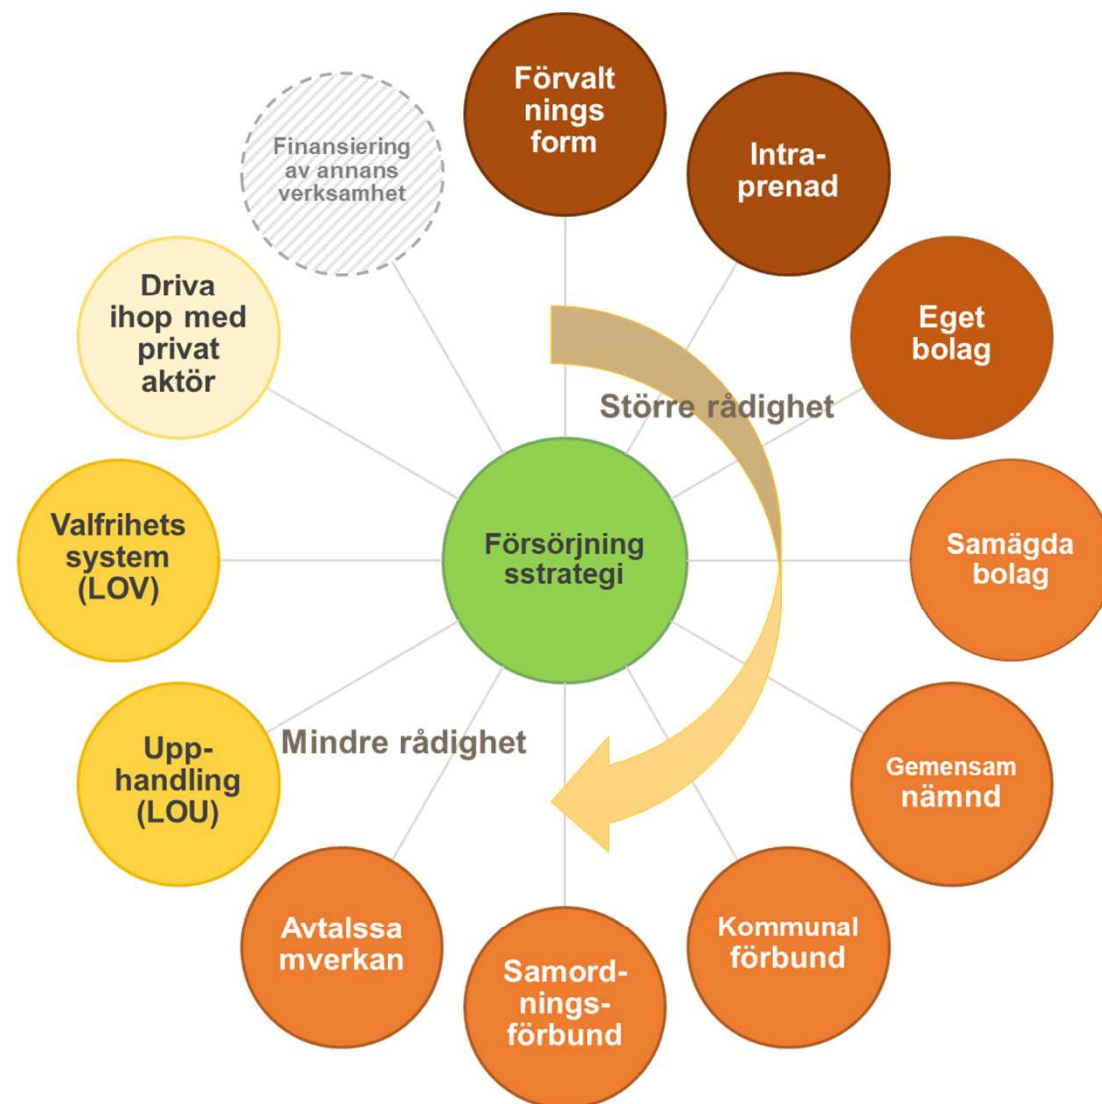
Försörjningsstrategi

Förvaltningsform

Intraprenad

Eget bolag

Samägda bolag

Gemensam nämnd

Kommunal förbund

Samordningsförbund

Avtalssamverkan

Upphandling (LOU)

Valfrihets system (LOV)

Driva ihop med privat aktör

Finansiering av annans verksamhet

Större rådighet

Mindre rådighet